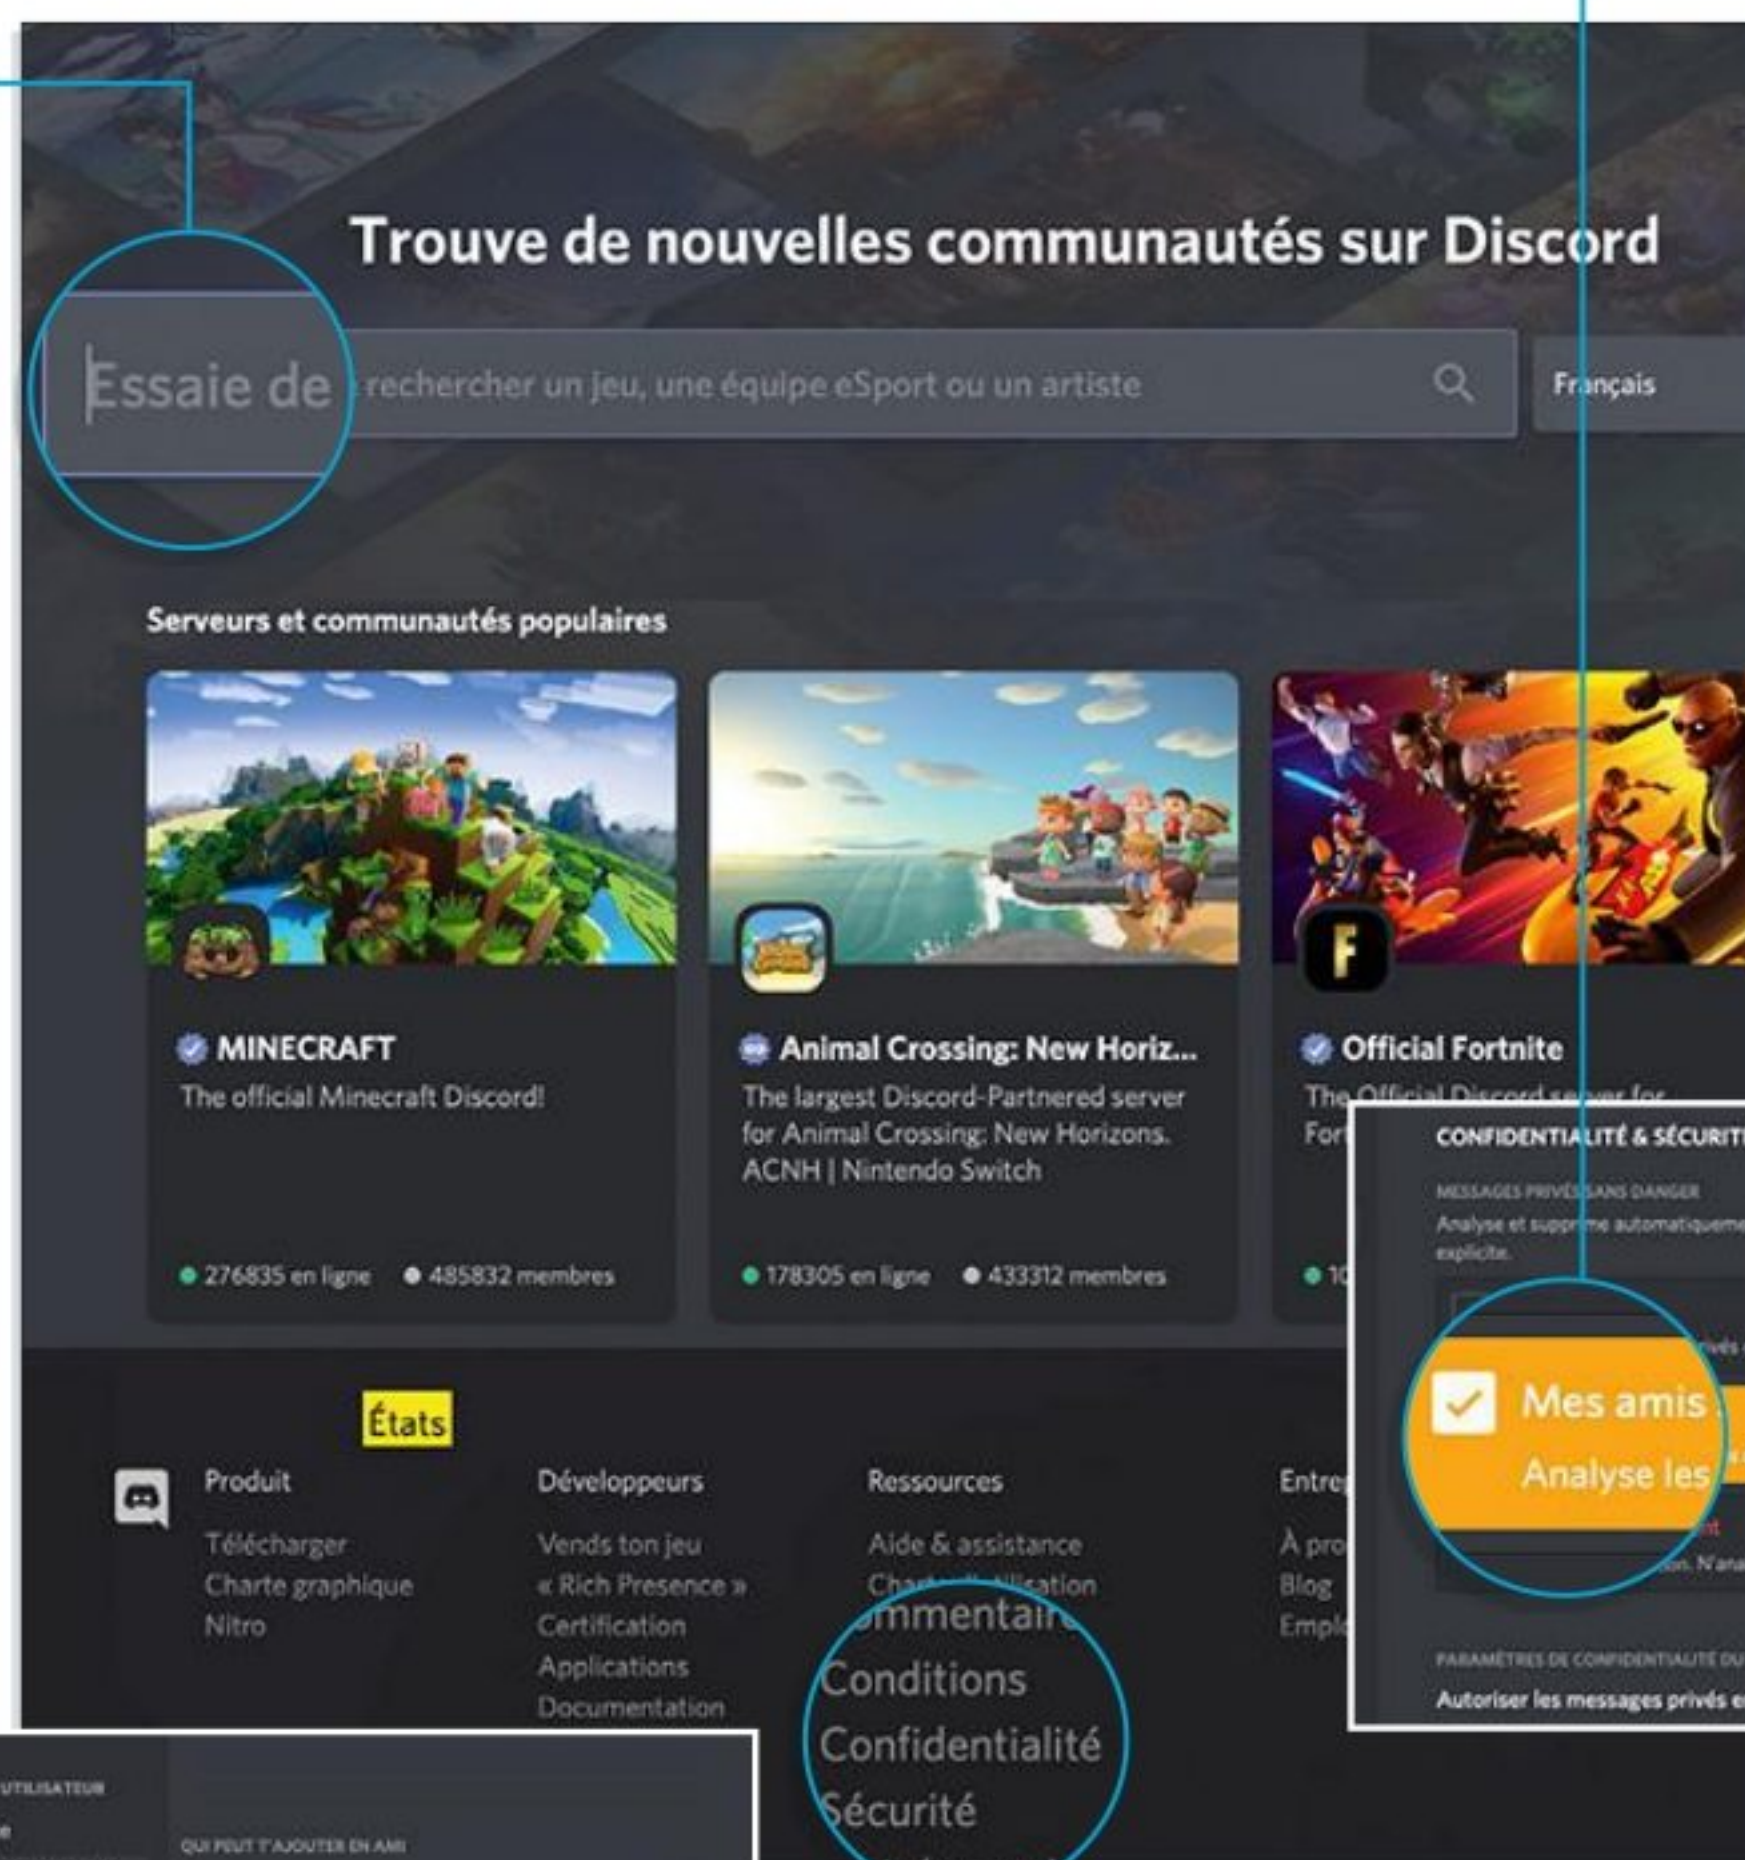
Trouve de nouvelles communautés sur Discord

Essaie de rechercher un jeu, une équipe eSport ou un artiste

Français

Serveurs et communautés populaires

MINECRAFT
The official Minecraft Discord!
276835 en ligne 485832 membres

Animal Crossing: New Horiz...
The largest Discord-Partnered server for Animal Crossing: New Horizons. ACNH | Nintendo Switch
178305 en ligne 433312 membres

Official Fortnite
The Official Discord server for For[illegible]
10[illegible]

CONFIDENTIALITÉ & SÉCURITÉ
MESSAGES PRIVÉS SANS DANGER
Analyse et supprime automatiquement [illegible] explicite.
Mes amis
Analyse les
PARAMÈTRES DE CONFIDENTIALITÉ DU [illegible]
Autoriser les messages privés e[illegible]

États

Produit
Télécharger
Charte graphique
Nitro

Développeurs
Vends ton jeu
« Rich Presence »
Certification
Applications
Documentation

Ressources
Aide & assistance
Charte d'utilisation
Commentaires
Conditions
Confidentialité
Sécurité

Entre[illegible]
À pro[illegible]
Blog
Empl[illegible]

UTILISATEUR
QUI PEUT T'AJOUTER EN AMI